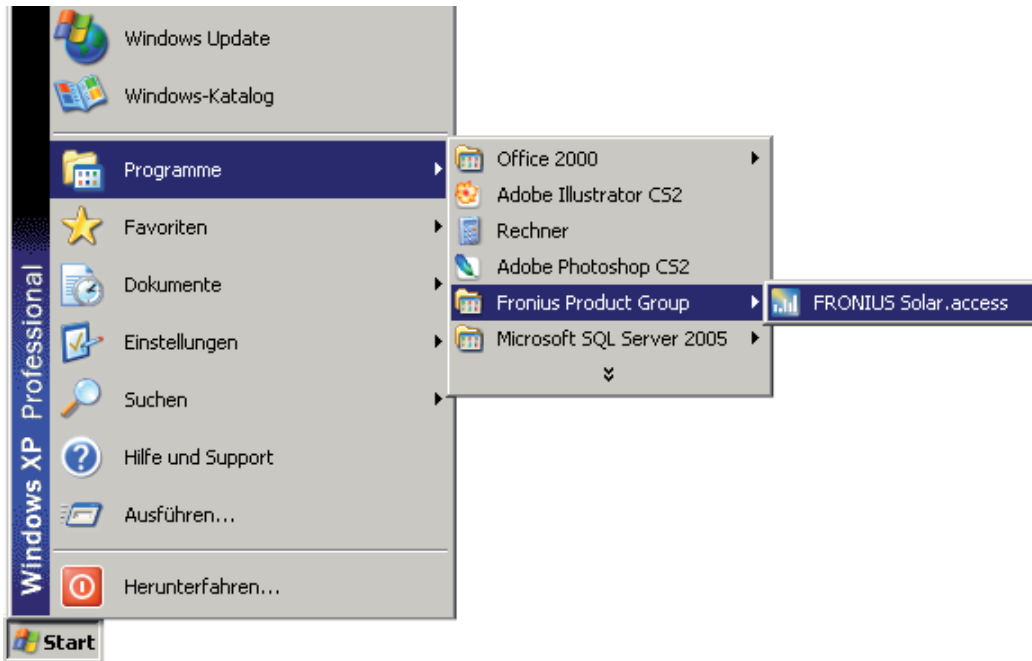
Windows XP Professional

Windows Update
Windows-Katalog
Programme
Favoriten
Dokumente
Einstellungen
Suchen
Hilfe und Support
Ausführen...
Herunterfahren...

Office 2000
Adobe Illustrator CS2
Rechner
Adobe Photoshop CS2
Fronius Product Group
Microsoft SQL Server 2005

FRONIUS Solar.access

Start